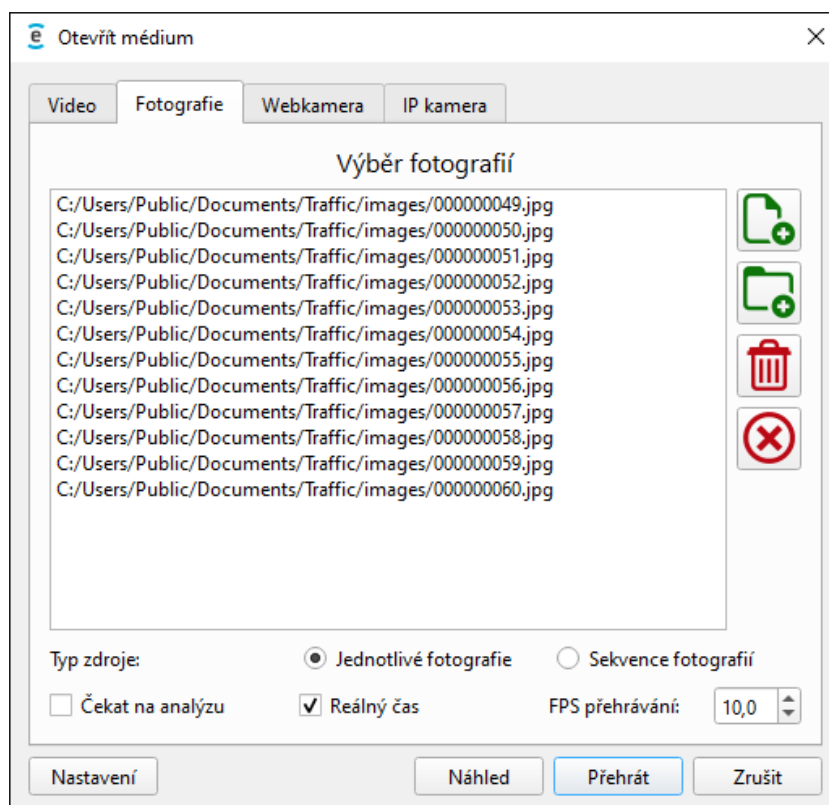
Otevřít médium

Video | Fotografie | Webkamera | IP kamera

Výběr fotografií

C:/Users/Public/Documents/Traffic/images/000000049.jpg
C:/Users/Public/Documents/Traffic/images/000000050.jpg
C:/Users/Public/Documents/Traffic/images/000000051.jpg
C:/Users/Public/Documents/Traffic/images/000000052.jpg
C:/Users/Public/Documents/Traffic/images/000000053.jpg
C:/Users/Public/Documents/Traffic/images/000000054.jpg
C:/Users/Public/Documents/Traffic/images/000000055.jpg
C:/Users/Public/Documents/Traffic/images/000000056.jpg
C:/Users/Public/Documents/Traffic/images/000000057.jpg
C:/Users/Public/Documents/Traffic/images/000000058.jpg
C:/Users/Public/Documents/Traffic/images/000000059.jpg
C:/Users/Public/Documents/Traffic/images/000000060.jpg

Typ zdroje: Jednotlivé fotografie Sekvence fotografií

Čekat na analýzu Reálný čas FPS přehrávání: 10,0

Nastavení Náhled Přehrát Zrušit